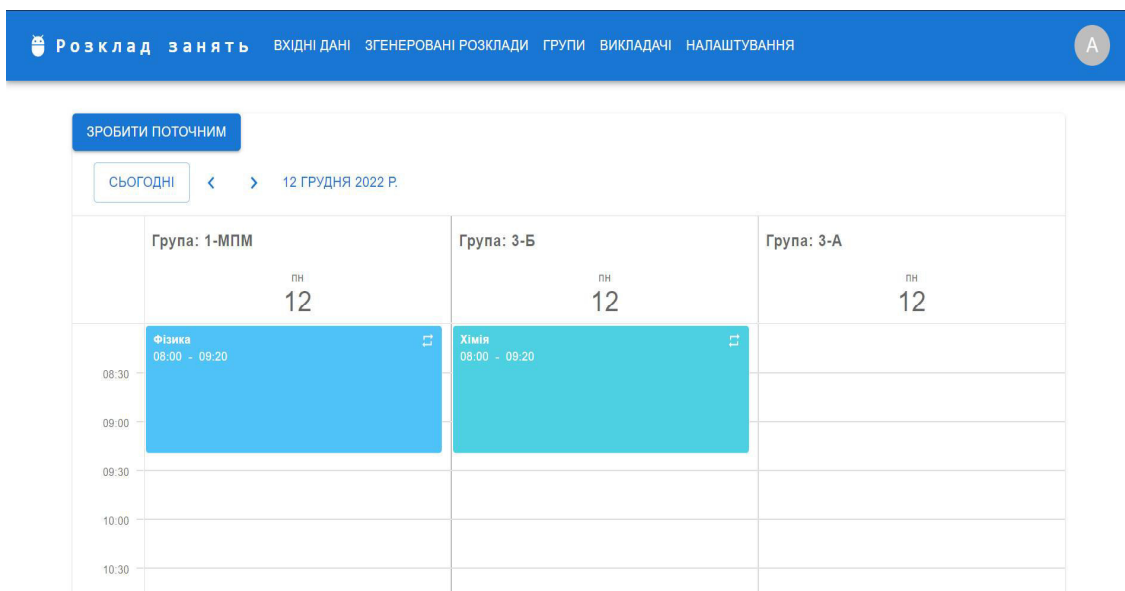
Розклад занять ВХІДНІ ДАНІ ЗГЕНЕРОВАНІ РОЗКЛАДИ ГРУПИ ВИКЛАДАЧІ НАЛАШТУВАННЯ A

ЗРОБИТИ ПОТОЧНИМ

СЬОГОДНІ < > 12 ГРУДНЯ 2022 Р.

| | Група: 1-МПМ ПН 12 | Група: 3-Б ПН 12 | Група: 3-А ПН 12 |
|---|---|---|---|
| | Фізика 08:00 - 09:20 | Хімія 08:00 - 09:20 | |
| 08:30 | | | |
| 09:00 | | | |
| 09:30 | | | |
| 10:00 | | | |
| 10:30 | | | |